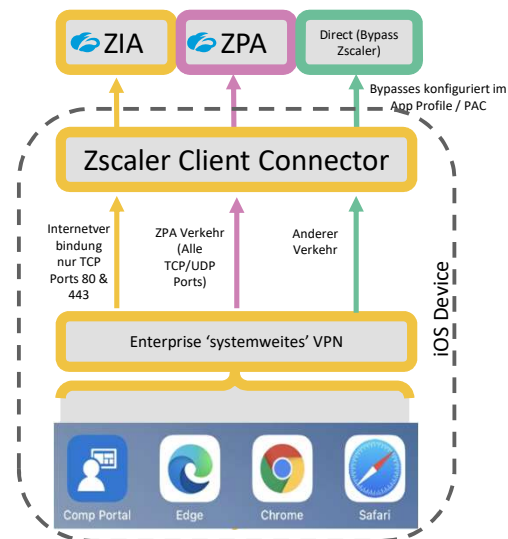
ZIA

ZPA

Direct (Bypass Zscaler)

Bypasses konfiguriert im App Profile / PAC

Zscaler Client Connector

Internetverbindung nur TCP Ports 80 & 443

ZPA Verkehr (Alle TCP/UDP Ports)

Anderer Verkehr

iOS Device

Enterprise ‘systemweites’ VPN

Comp Portal

Edge

Chrome

Safari